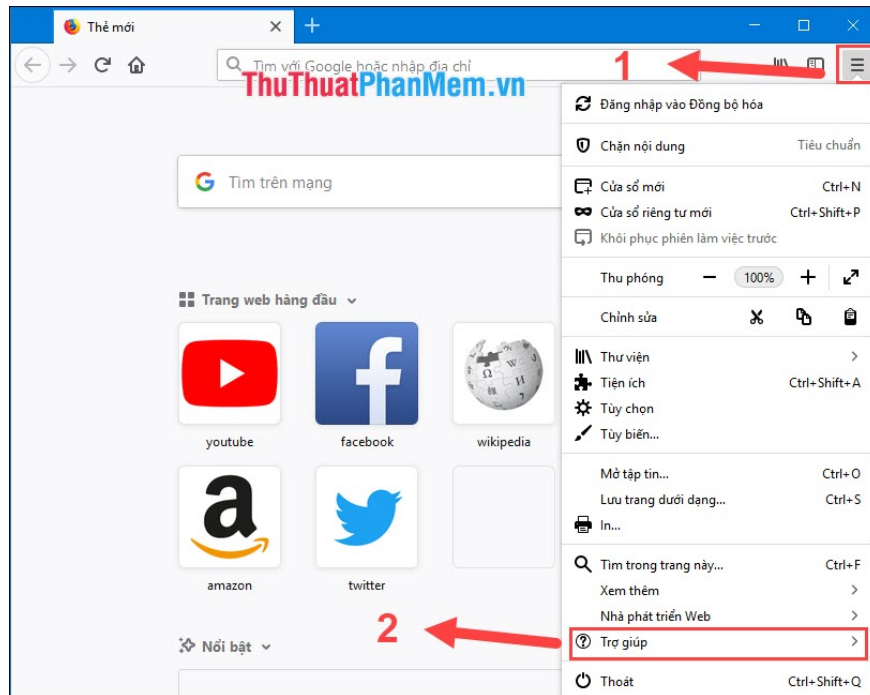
Thẻ mới
Tìm với Google hoặc nhập địa chỉ
1
ThuThuatPhanMem.vn
Đăng nhập vào Đồng bộ hóa
Chặn nội dung Tiêu chuẩn
Cửa sổ mới Ctrl+N
Cửa sổ riêng tư mới Ctrl+Shift+P
Khôi phục phiên làm việc trước
Thu phóng − 100% +
Chỉnh sửa
Thư viện
Tiện ích Ctrl+Shift+A
Tùy chọn
Tùy biến...
Mở tập tin... Ctrl+O
Lưu trang dưới dạng... Ctrl+S
In...
Tìm trong trang này... Ctrl+F
Xem thêm
Nhà phát triển Web
Trợ giúp
Thoát Ctrl+Shift+Q
Tìm trên mạng
Trang web hàng đầu
youtube
facebook
wikipedia
amazon
twitter
2
Nổi bật